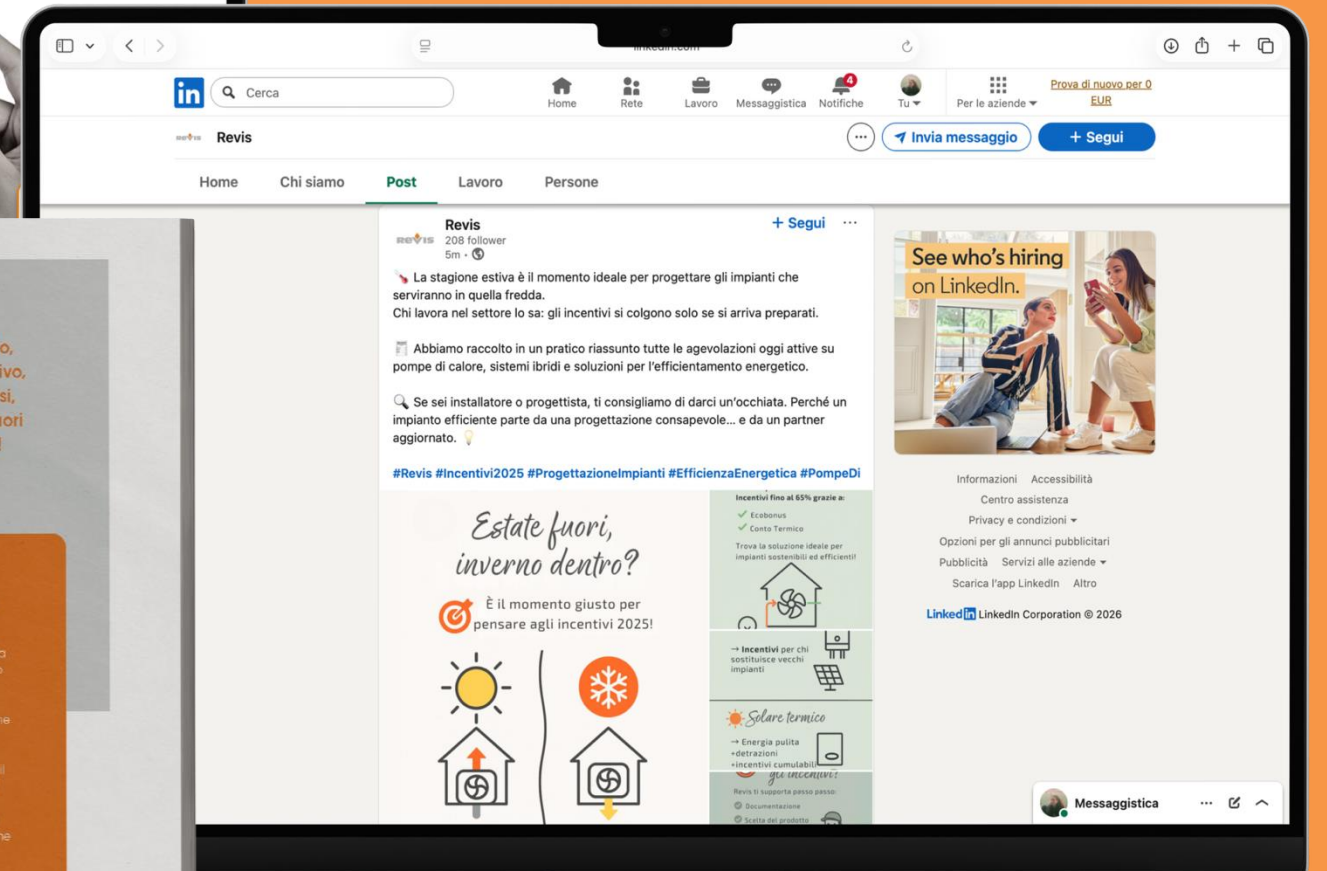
linkedin.com

in Cerca

Home Rete Lavoro Messaggistica Notifiche 4 Tu Per le aziende

Prova di nuovo per 0 EUR

Revis

Invia messaggio + Segui

Home Chi siamo Post Lavoro Persone

Revis
208 follower
5m ·

+ Segui ···

La stagione estiva è il momento ideale per progettare gli impianti che serviranno in quella fredda.
Chi lavora nel settore lo sa: gli incentivi si colgono solo se si arriva preparati.

Abbiamo raccolto in un pratico riassunto tutte le agevolazioni oggi attive su pompe di calore, sistemi ibridi e soluzioni per l'efficientamento energetico.

Se sei installatore o progettista, ti consigliamo di darci un'occhiata. Perché un impianto efficiente parte da una progettazione consapevole... e da un partner aggiornato.

#Revis #Incentivi2025 #ProgettazioneImpianti #EfficienzaEnergetica #PompeDi

Estate fuori, inverno dentro?

È il momento giusto per pensare agli incentivi 2025!

Incentivi fino al 65% grazie a:
Ecobonus
Conto Termico
Trova la soluzione ideale per impianti sostenibili ed efficienti!

→ Incentivi per chi sostituisce vecchi impianti

Solare termico
→ Energia pulita
+detrazioni
+incentivi cumulabili

gli incentivi!
Revis ti supporta passo passo:
Documentazione
Scelta del prodotto

See who's hiring on LinkedIn.

Informazioni Accessibilità
Centro assistenza
Privacy e condizioni
Opzioni per gli annunci pubblicitari
Pubblicità Servizi alle aziende
Scarica l'app LinkedIn Altro

LinkedIn LinkedIn Corporation © 2026

Messaggistica

o,
ivo,
si,
uori